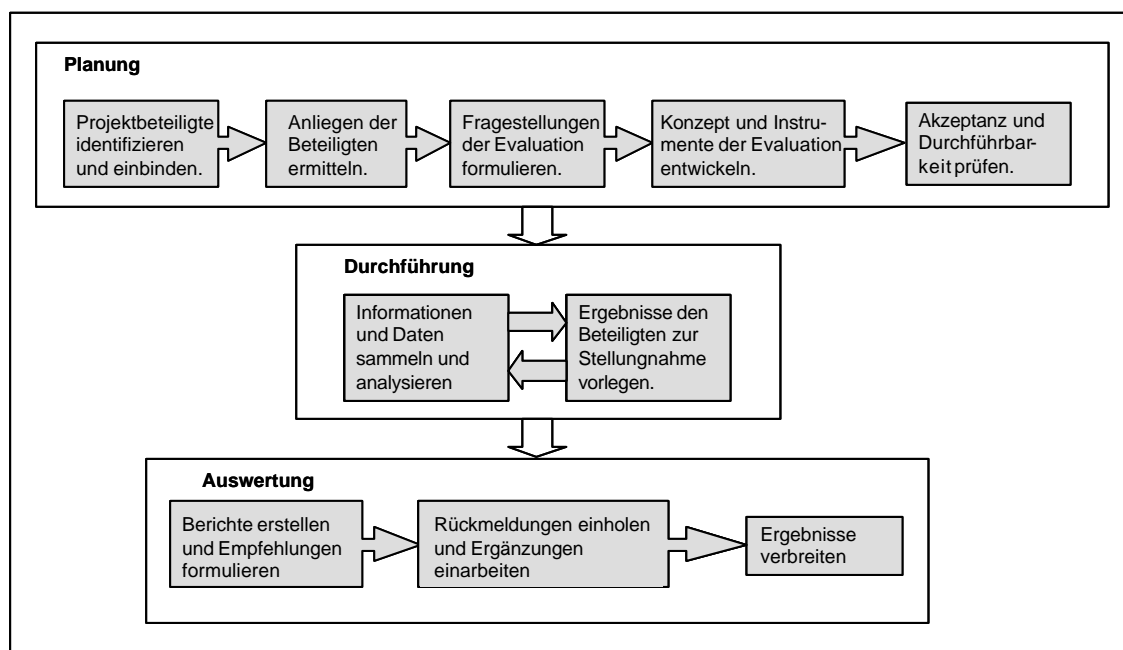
Planung

Projektbeteiligte identifizieren und einbinden.

Anliegen der Beteiligten ermitteln.

Fragestellungen der Evaluation formulieren.

Konzept und Instrumente der Evaluation entwickeln.

Akzeptanz und Durchführbarkeit prüfen.

Durchführung

Informationen und Daten sammeln und analysieren

Ergebnisse den Beteiligten zur Stellungnahme vorlegen.

Auswertung

Berichte erstellen und Empfehlungen formulieren

Rückmeldungen einholen und Ergänzungen einarbeiten

Ergebnisse verbreiten